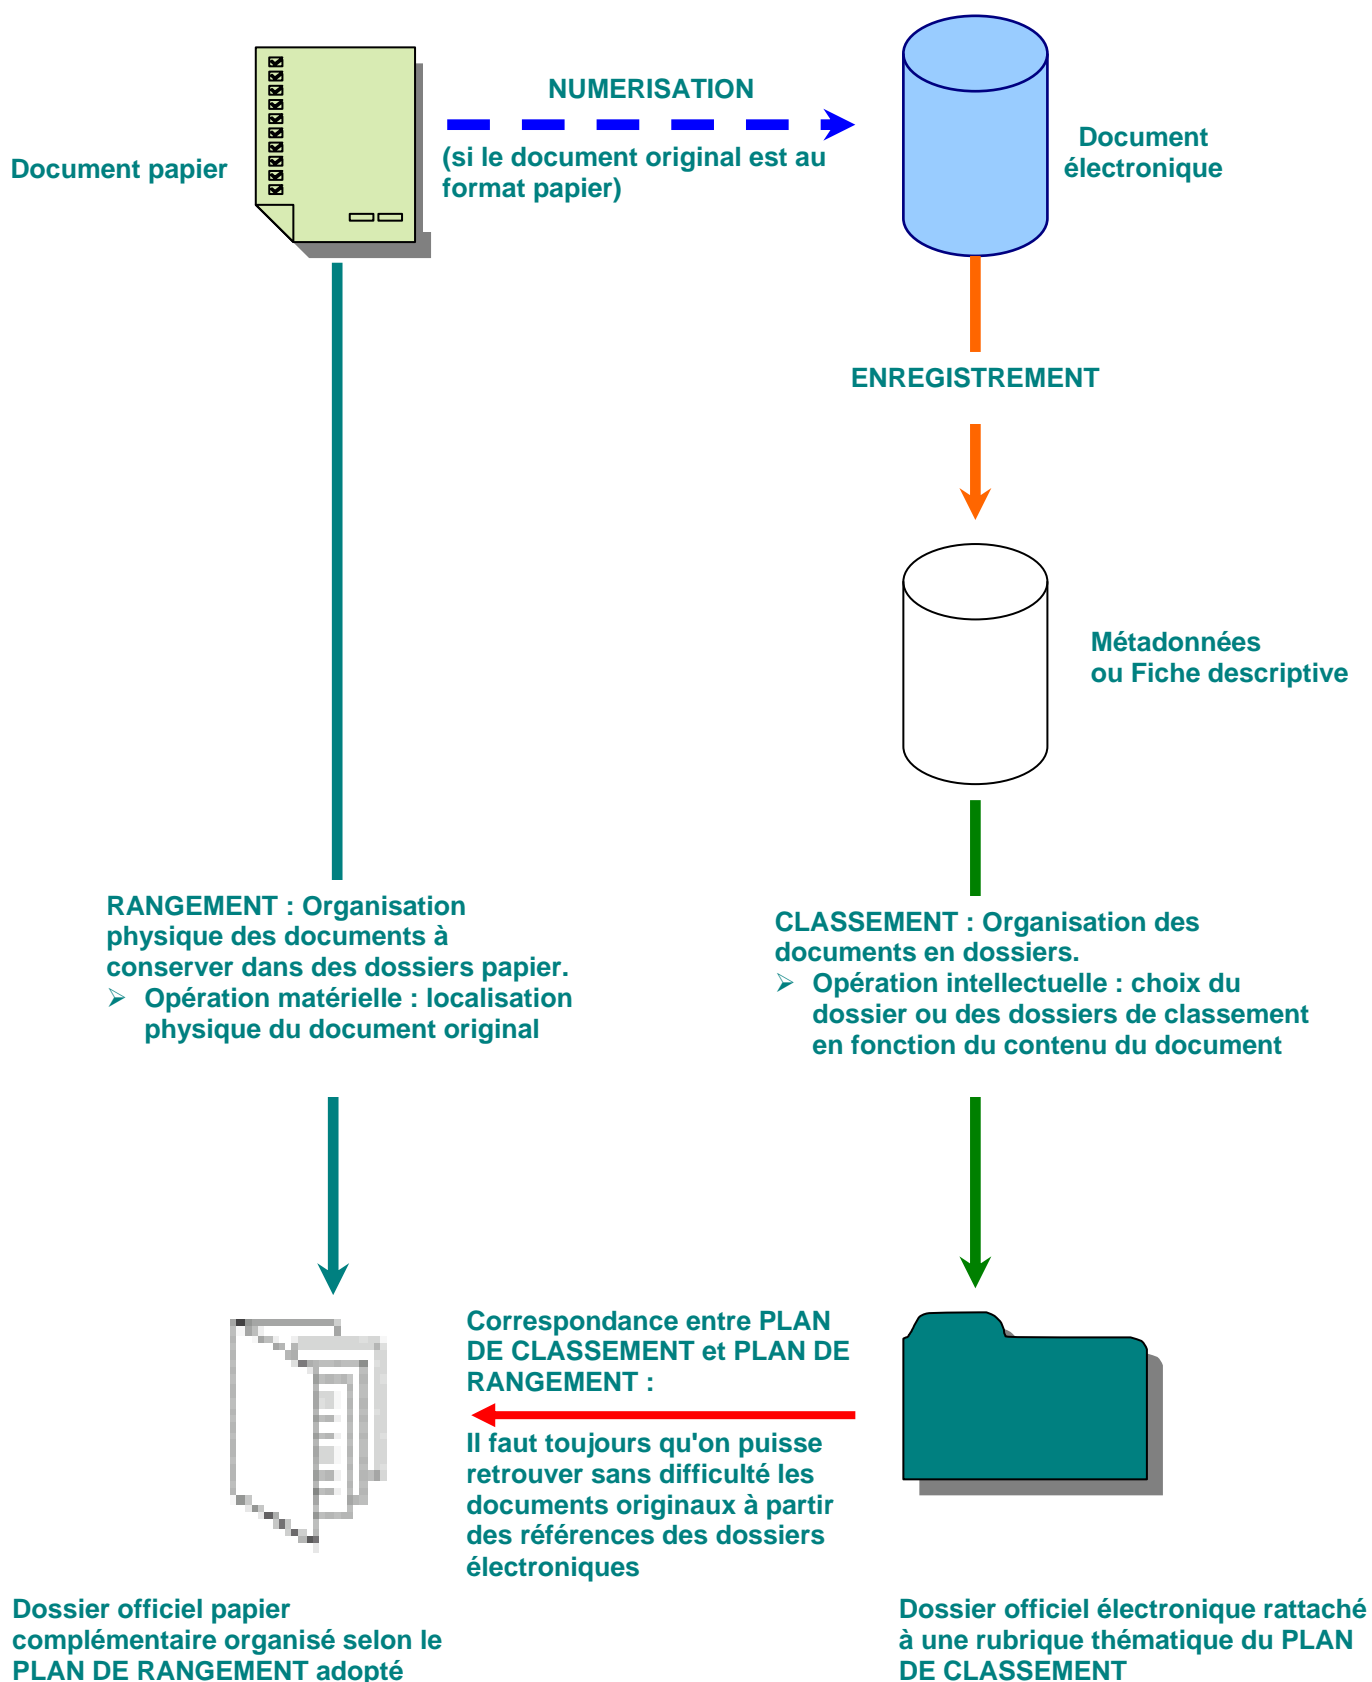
NUMERISATION

Document papier

(si le document original est au format papier)

Document électronique

ENREGISTREMENT

Métadonnées ou Fiche descriptive

RANGEMENT : Organisation physique des documents à conserver dans des dossiers papier.
➢ Opération matérielle : localisation physique du document original

CLASSEMENT : Organisation des documents en dossiers.
➢ Opération intellectuelle : choix du dossier ou des dossiers de classement en fonction du contenu du document

Correspondance entre PLAN DE CLASSEMENT et PLAN DE RANGEMENT :

Il faut toujours qu'on puisse retrouver sans difficulté les documents originaux à partir des références des dossiers électroniques

Dossier officiel papier complémentaire organisé selon le PLAN DE RANGEMENT adopté

Dossier officiel électronique rattaché à une rubrique thématique du PLAN DE CLASSEMENT